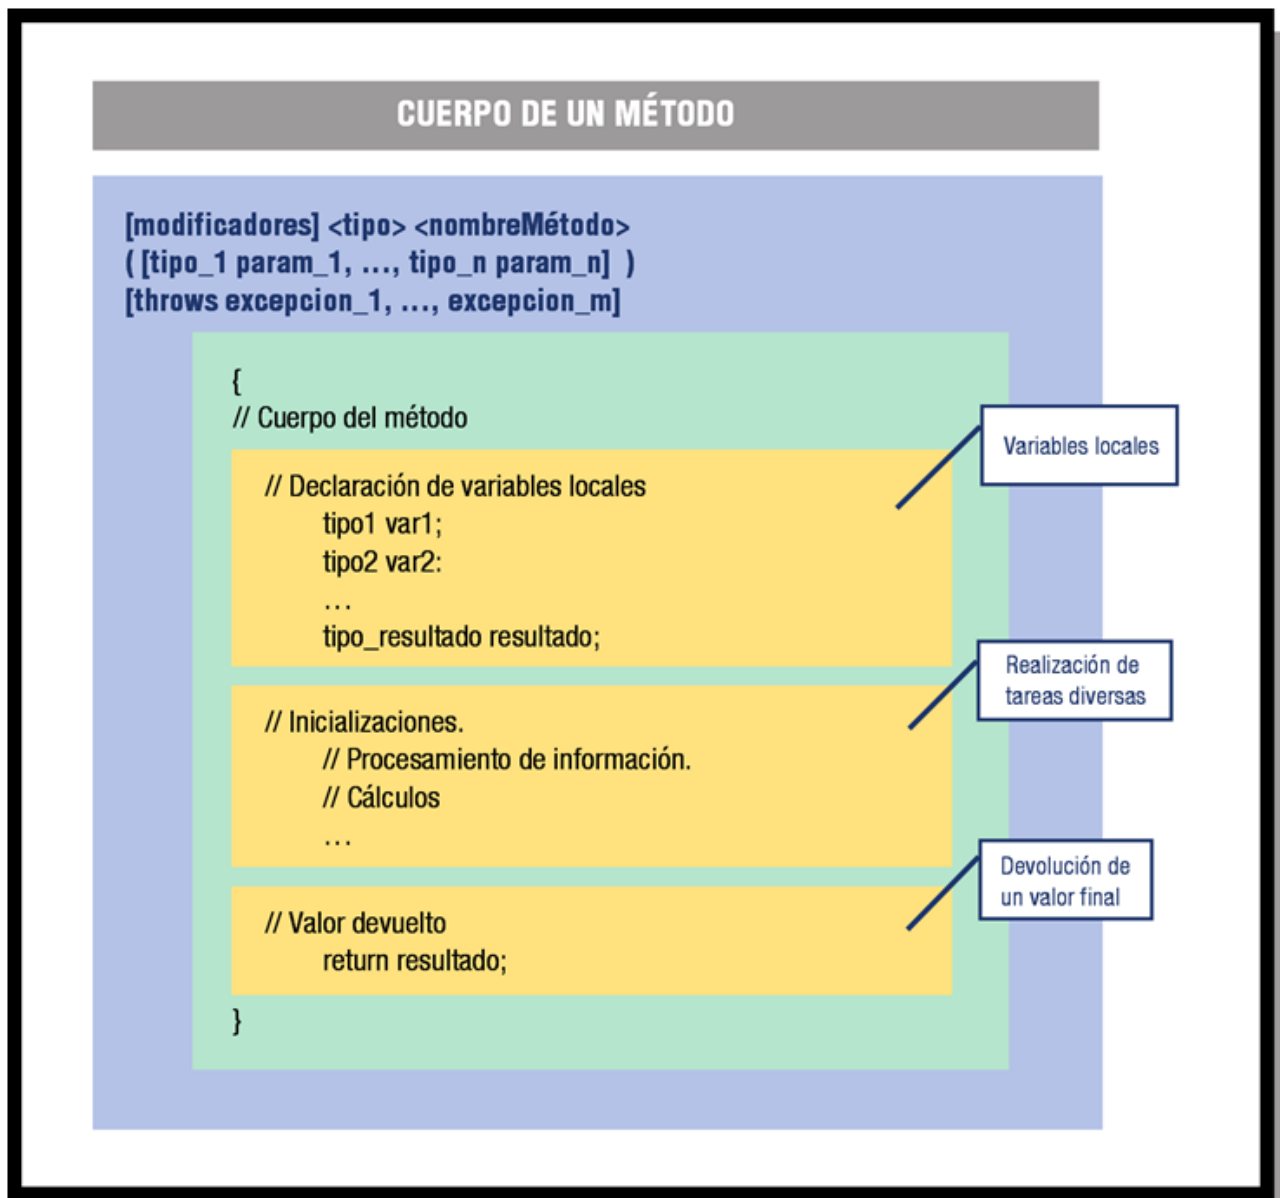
CUERPO DE UN MÉTODO

[modificadores] <tipo> <nombreMétodo>
( [tipo_1 param_1, …, tipo_n param_n] )
[throws excepcion_1, …, excepcion_m]

{
// Cuerpo del método

// Declaración de variables locales
tipo1 var1;
tipo2 var2:
…
tipo_resultado resultado;

Variables locales

// Inicializaciones.
// Procesamiento de información.
// Cálculos
…

Realización de tareas diversas

// Valor devuelto
return resultado;

Devolución de un valor final

}